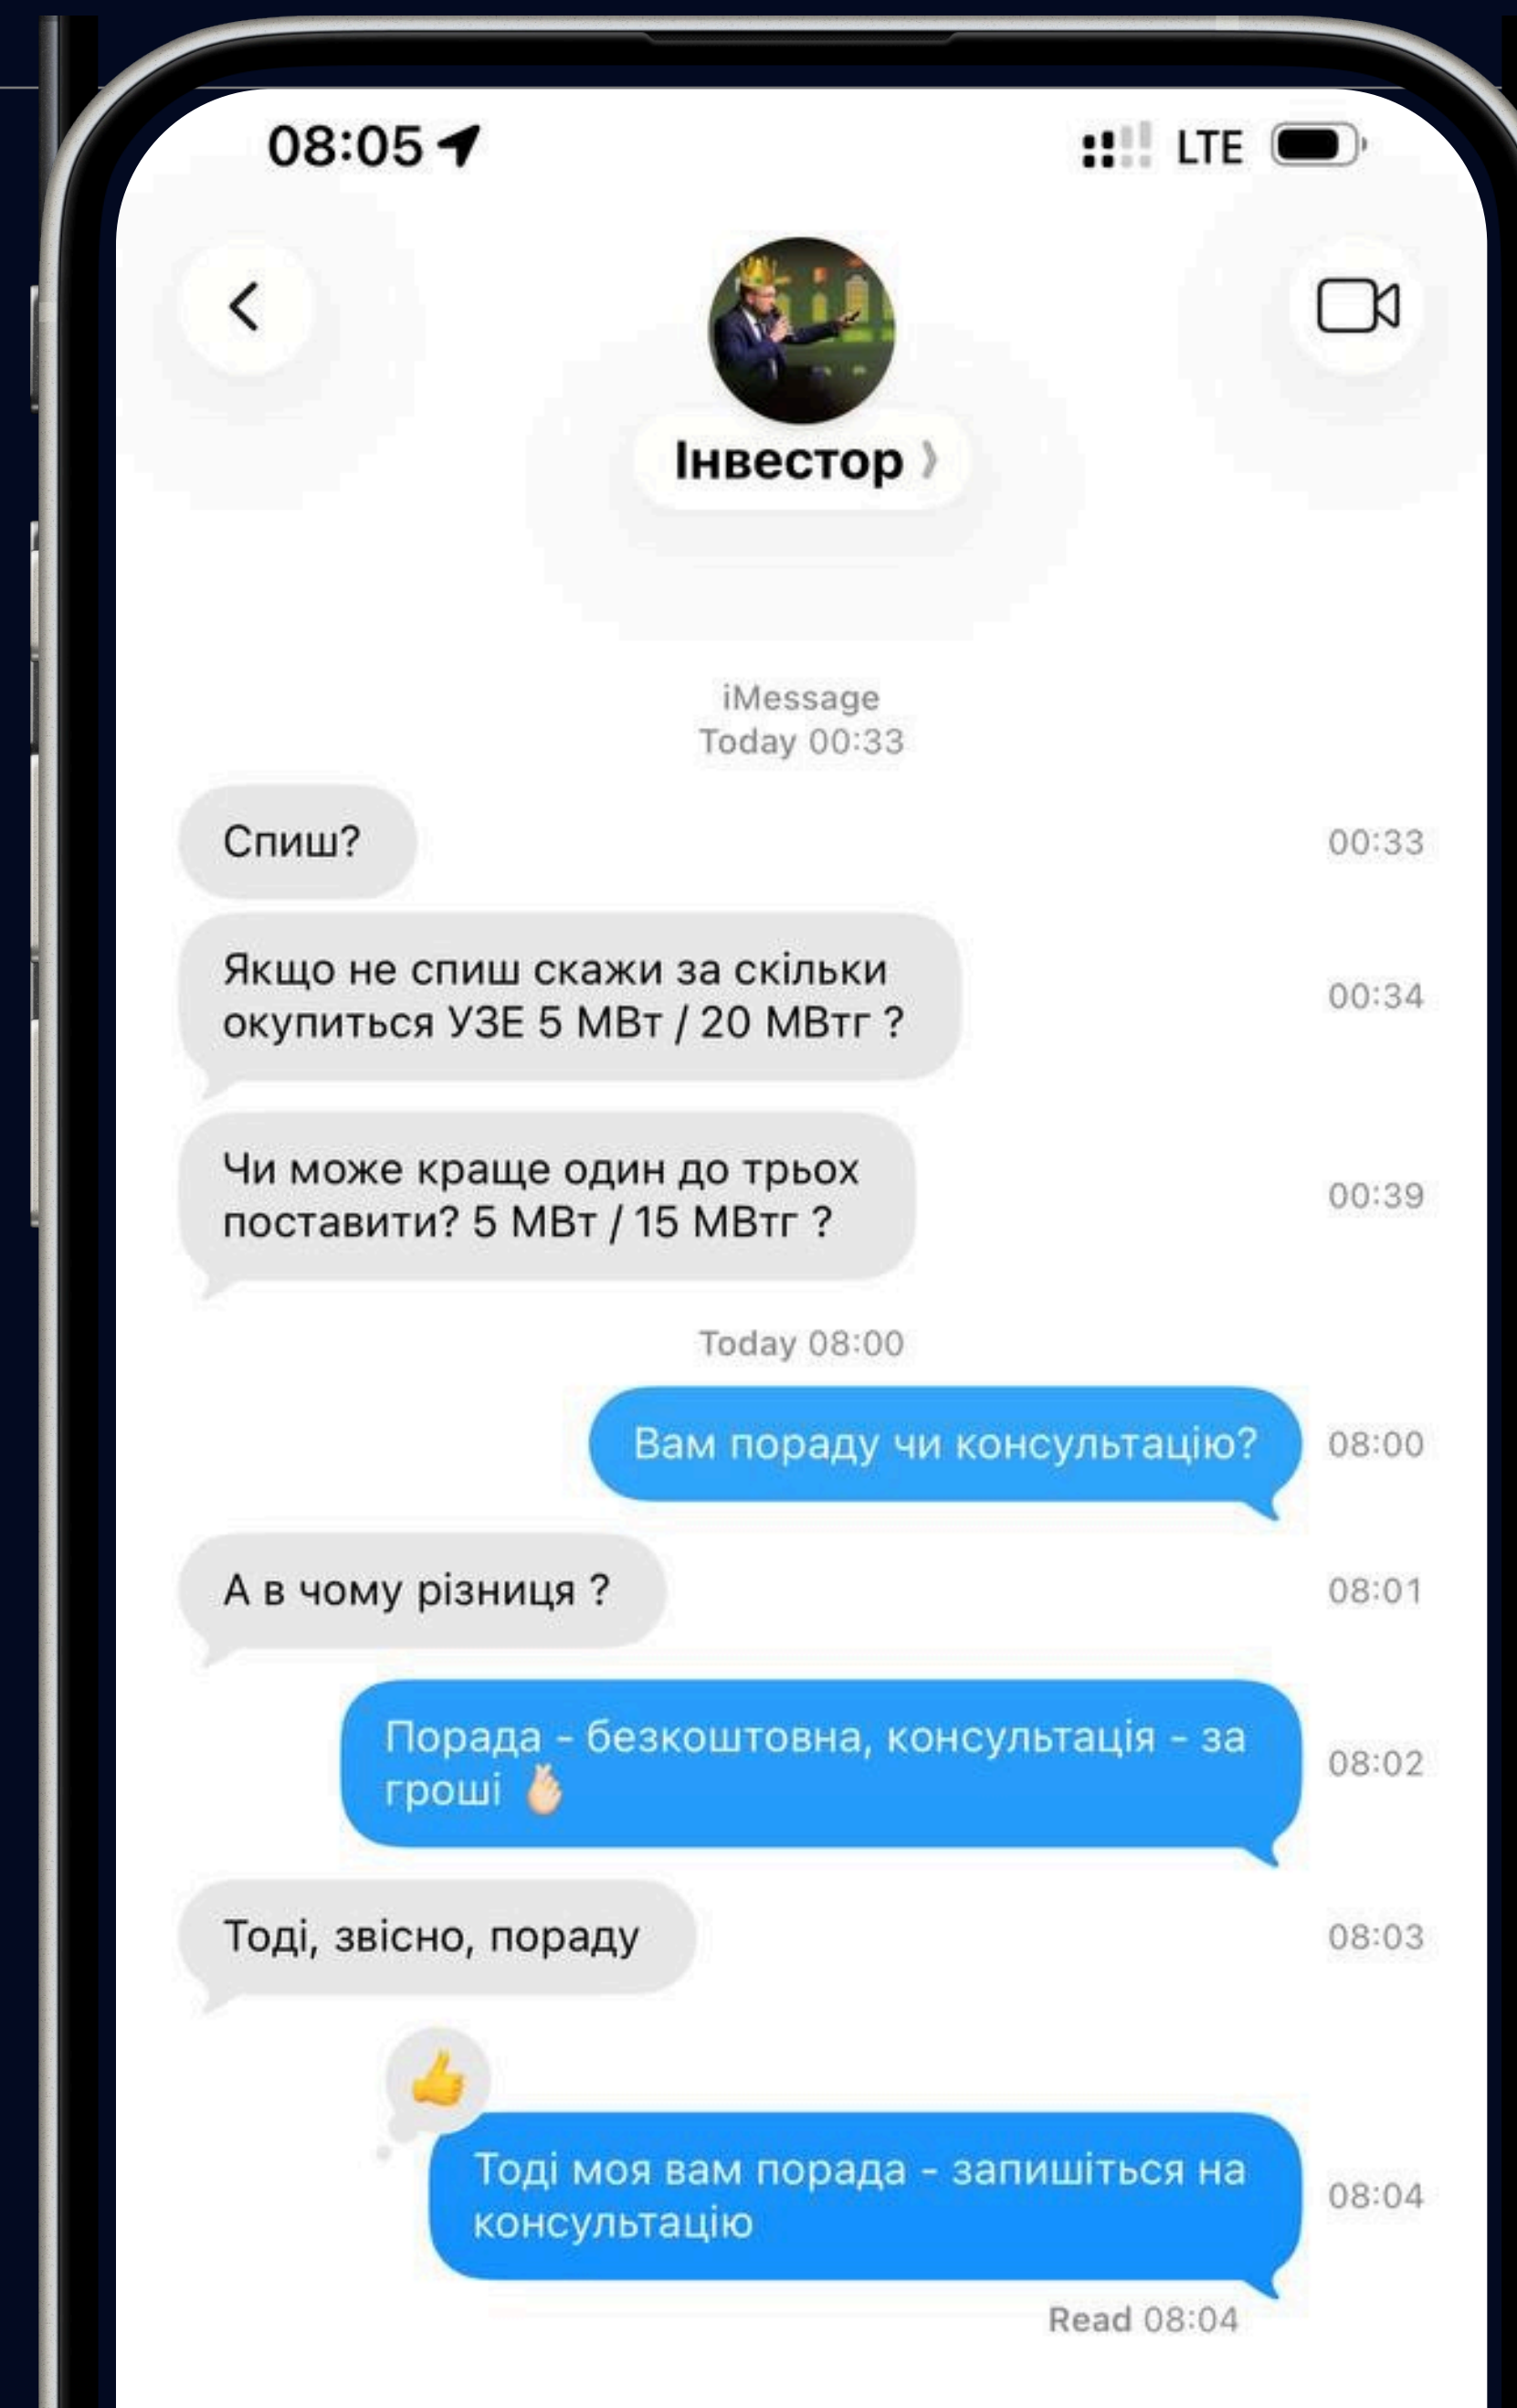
08:05

LTE

Інвестор

iMessage
Today 00:33

Спиш?

00:33

Якщо не спиш скажи за скільки окупиться УЗЕ 5 МВт / 20 МВтг ?

00:34

Чи може краще один до трьох поставити? 5 МВт / 15 МВтг ?

00:39

Today 08:00

Вам пораду чи консультацію?

08:00

А в чому різниця ?

08:01

Порада - безкоштовна, консультація - за гроші 🤞

08:02

Тоді, звісно, пораду

08:03

👍

Тоді моя вам порада - запишіться на консультацію

08:04

Read 08:04